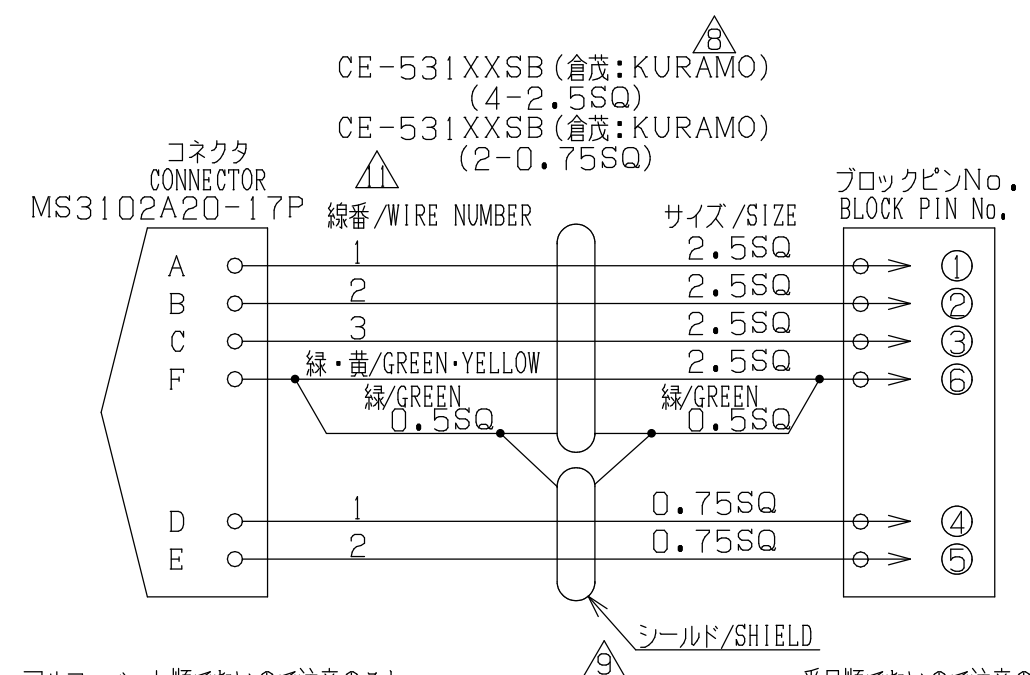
8
CE-531XXSB(倉茂:KURAMO)
(4-2.5SQ)
CE-531XXSB(倉茂:KURAMO)
(2-0.75SQ)

11

コネクタ
CONNECTOR
MS3102A20-17P

線番/WIRE NUMBER

サイズ/SIZE

ブロックピンNo.
BLOCK PIN No.

A 1 2.5SQ ①
B 2 2.5SQ ②
C 3 2.5SQ ③
F 緑・黄/GREEN・YELLOW 2.5SQ ⑥
緑/GREEN 0.5SQ
緑/GREEN 0.5SQ
D 1 0.75SQ ④
E 2 0.75SQ ⑤

シールド/SHIELD

9

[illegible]

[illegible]